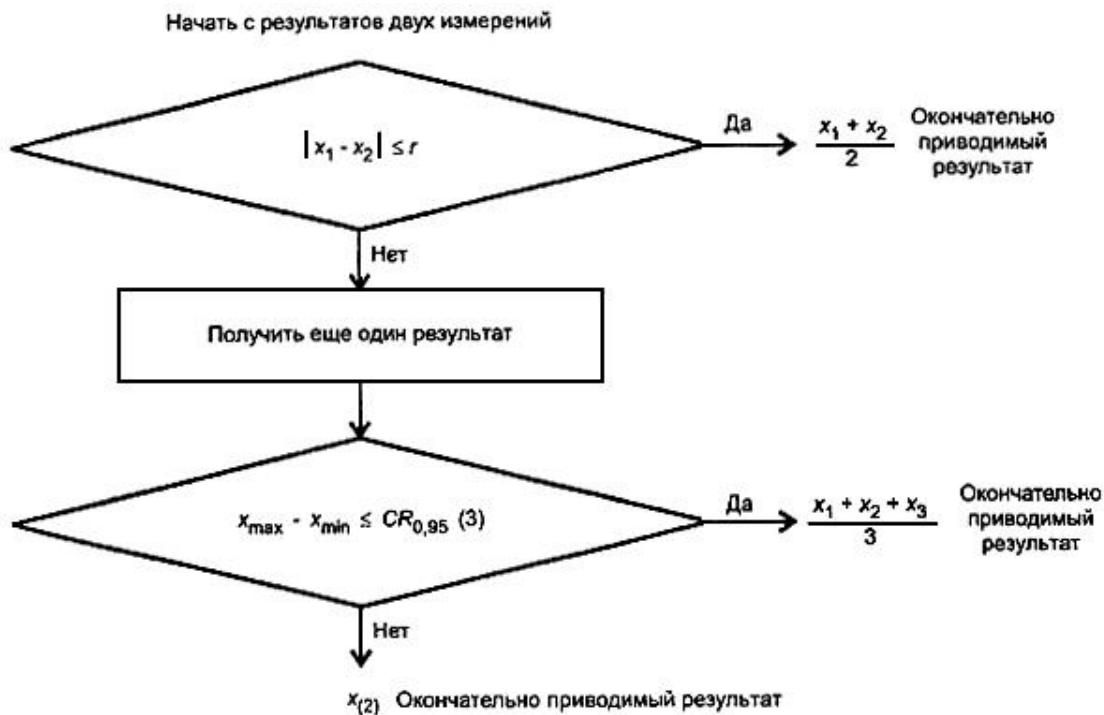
Начать с результатов двух измерений

$|x_1 - x_2| \leq r$

Да

$\frac{x_1 + x_2}{2}$ Окончательно приводимый результат

Нет

Получить еще один результат

$x_{max} - x_{min} \leq CR_{0,95}$ (3)

Да

$\frac{x_1 + x_2 + x_3}{3}$ Окончательно приводимый результат

Нет

$x_{(2)}$ Окончательно приводимый результат